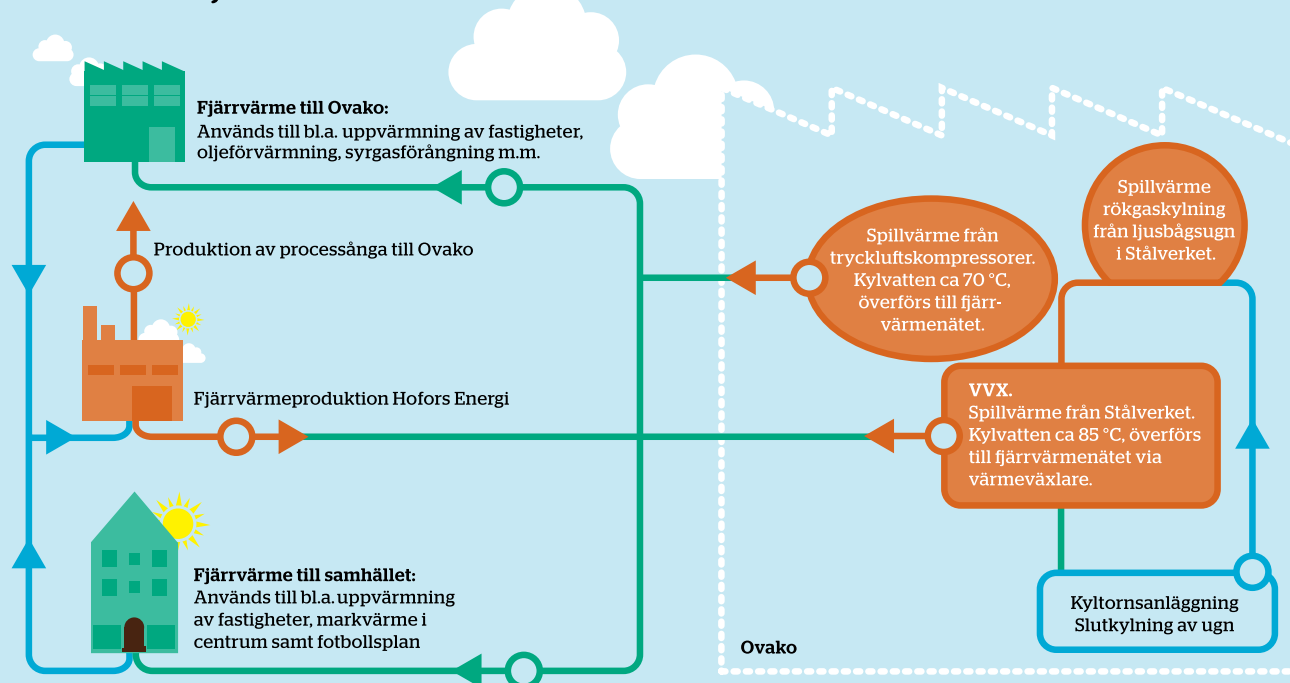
Fjärrvärme till Ovako:
Används till bl.a. uppvärmning av fastigheter, oljeförvärmning, syrgasförångning m.m.

Produktion av processånga till Ovako

Fjärrvärmeproduktion Hofors Energi

Fjärrvärme till samhället:
Används till bl.a. uppvärmning av fastigheter, markvärme i centrum samt fotbollsplan

Spillvärme från tryckluftskompressorer. Kylvatten ca 70 °C, överförs till fjärrvärmenätet.

Spillvärme rökgaskylning från ljusbågsugn i Stålverket.

VVX.
Spillvärme från Stålverket. Kylvatten ca 85 °C, överförs till fjärrvärmenätet via värmeväxlare.

Kyltornsanläggning
Slutkylning av ugn

Ovako